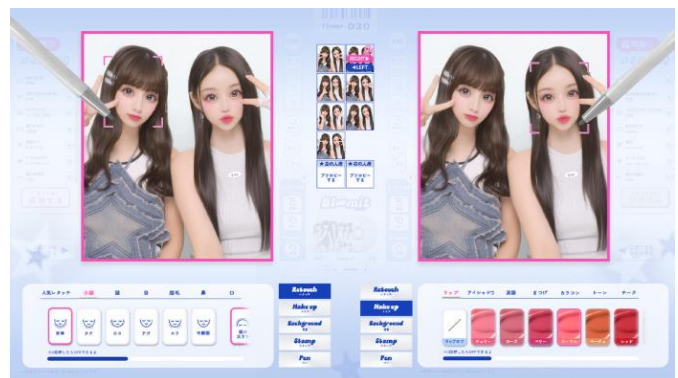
Timer 030

★左の人用
★右の人用
プリカビーする
プリカビーする

人気レタッチ
小顔
輪
目
眉毛
鼻
口

Retouch
Make up
Background
Stamp
Pen

Retouch
Make up
Background
Stamp
Pen

リップ
アイシャドウ
涙袋
まつげ
カラコン
トーン
チーク

リップオフ
ピーチ
ローズ
ベリー
コーラル
オレンジ
レッド